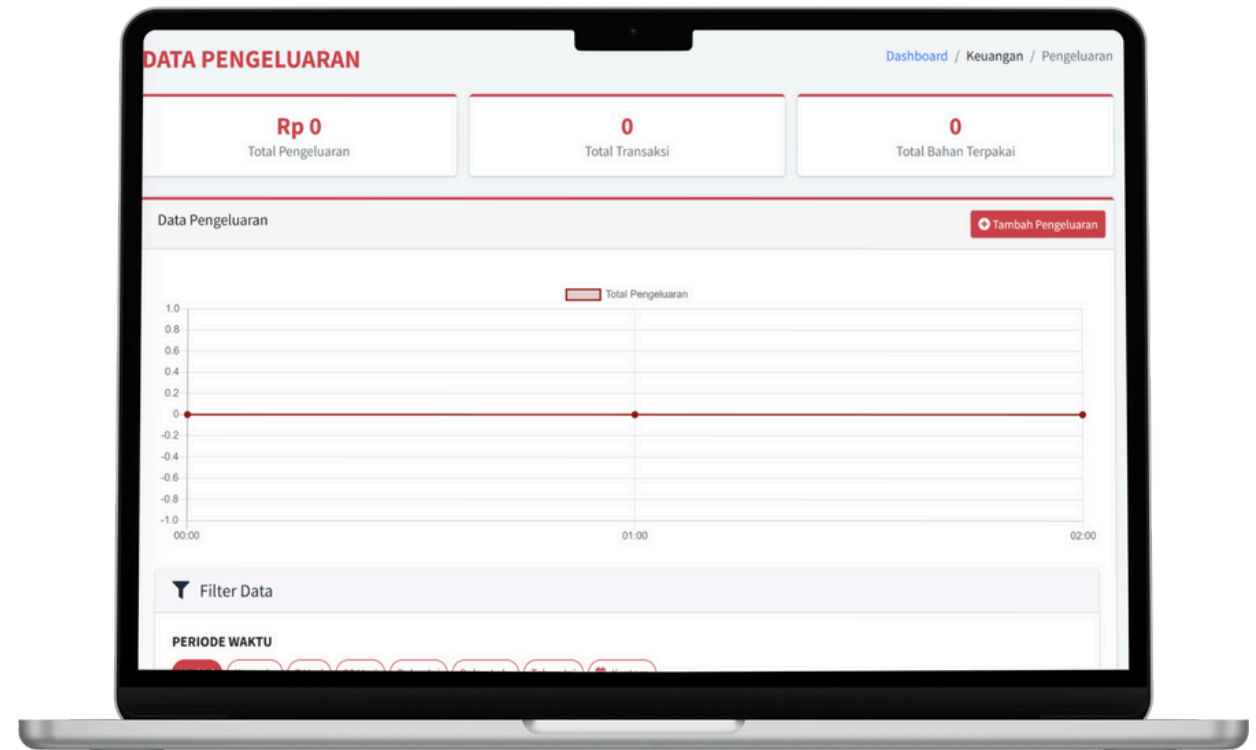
DATA PENGELUARAN

Dashboard / Keuangan / Pengeluaran

Rp 0
Total Pengeluaran

0
Total Transaksi

0
Total Bahan Terpakai

Data Pengeluaran

Tambah Pengeluaran

Total Pengeluaran

1.0
0.8
0.6
0.4
0.2
0
-0.2
-0.4
-0.6
-0.8
-1.0

00:00
01:00
02:00

Filter Data

PERIODE WAKTU

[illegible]